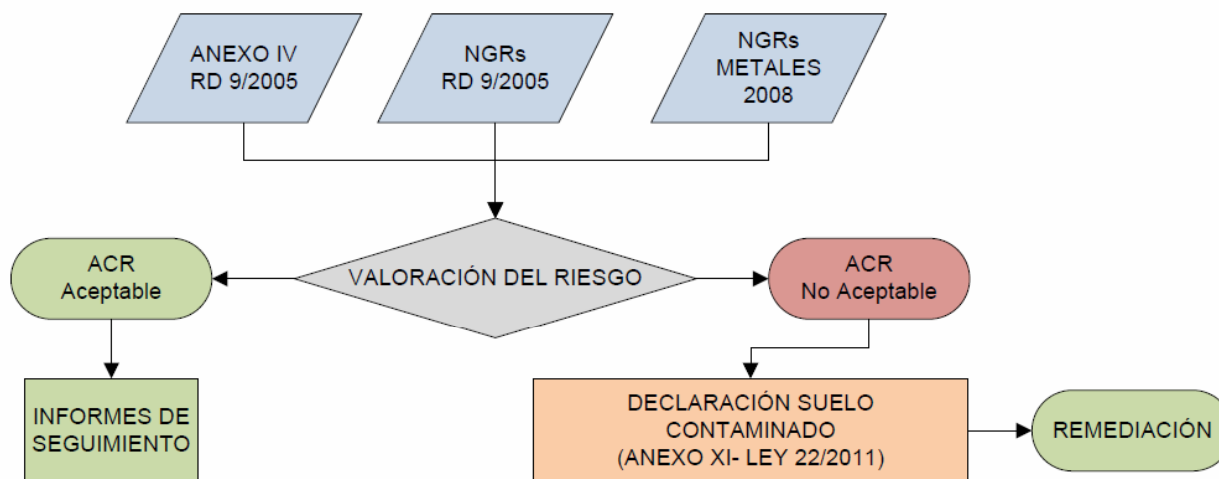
ANEXO IV
RD 9/2005

NGRs
RD 9/2005

NGRs
METALES
2008

ACR
Aceptable

VALORACIÓN DEL RIESGO

ACR
No Aceptable

INFORMES DE SEGUIMIENTO

DECLARACIÓN SUELO CONTAMINADO
(ANEXO XI- LEY 22/2011)

REMEDIACIÓN